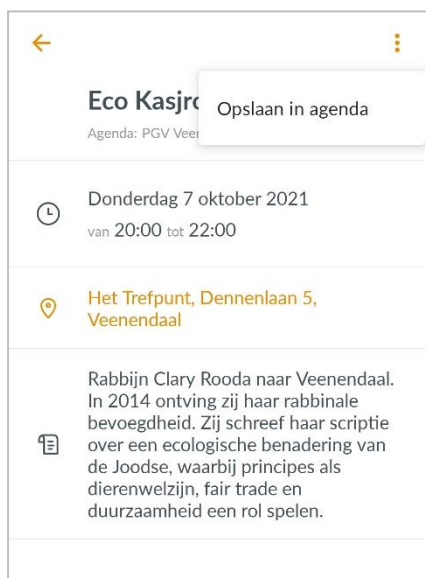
Eco Kasjr

Opslaan in agenda

Agenda: PGV Veer

Donderdag 7 oktober 2021

van 20:00 tot 22:00

Het Trefpunt, Dennenlaan 5, Veenendaal

Rabbijn Clary Rooda naar Veenendaal. In 2014 ontving zij haar rabbinale bevoegdheid. Zij schreef haar scriptie over een ecologische benadering van de Joodse, waarbij principes als dierenwelzijn, fair trade en duurzaamheid een rol spelen.